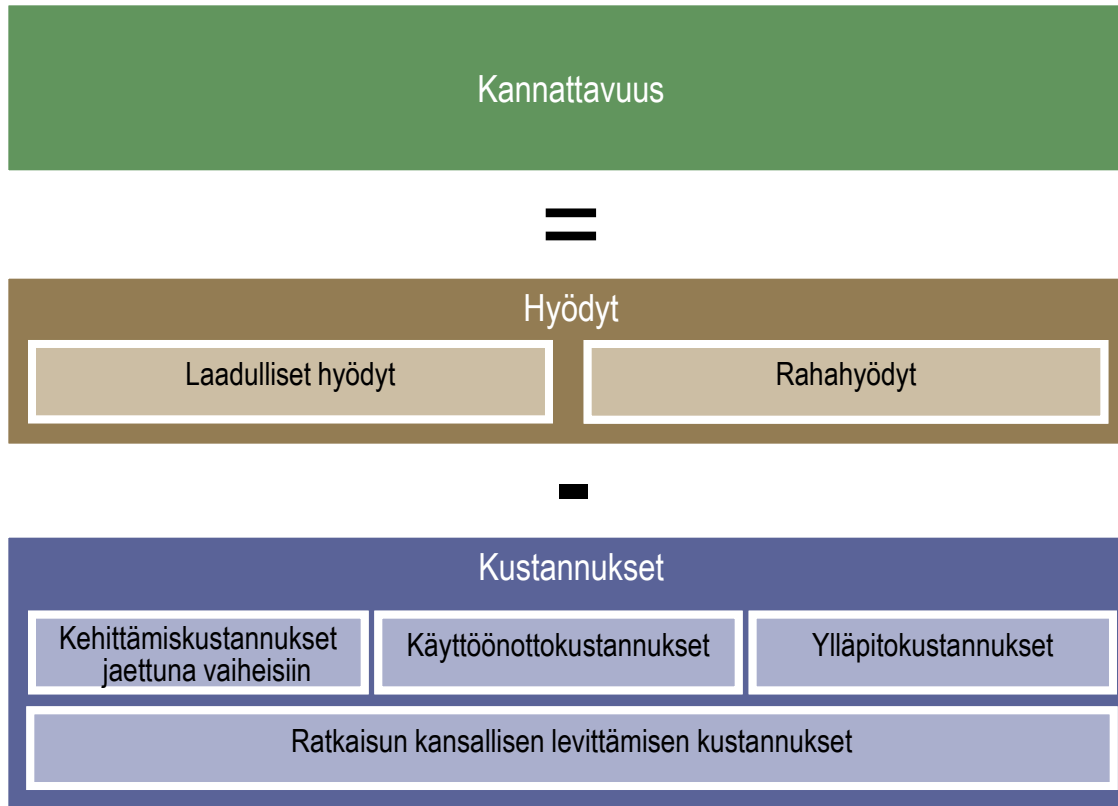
Kannattavuus

=

Hyödyt

Laadulliset hyödyt

Rahahyödyt

-

Kustannukset

Kehittämiskustannukset jaettuna vaiheisiin

Käyttöönottokustannukset

Ylläpitokustannukset

Ratkaisun kansallisen levittämisen kustannukset